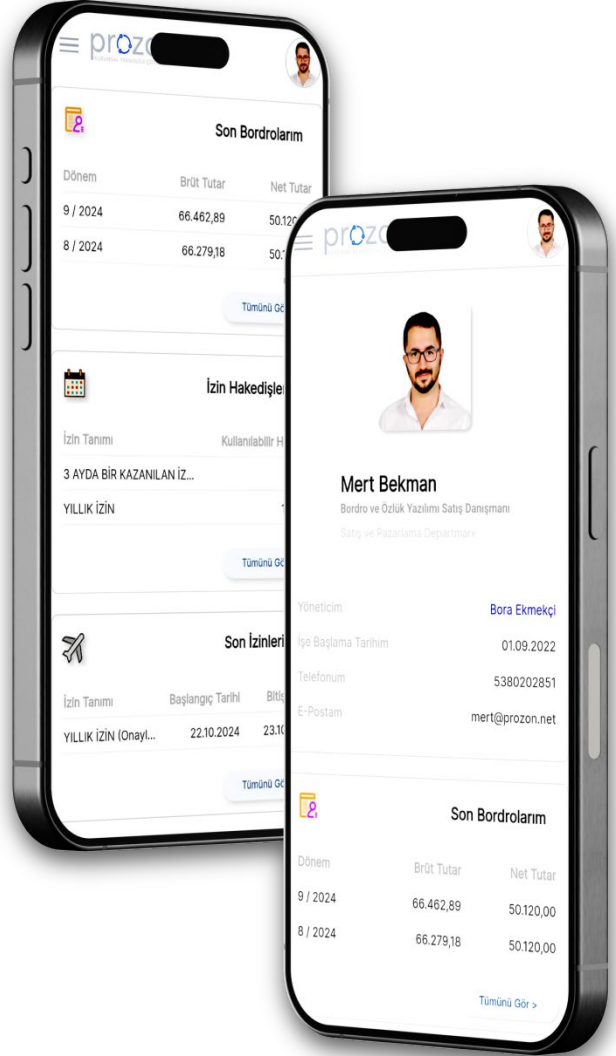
prozon
KURUMSAL TEKNOLOJİ

Son Bordrolarım

| Dönem | Brüt Tutar | Net Tutar |
|---|---|---|
| 9 / 2024 | 66.462,89 | 50.120 |
| 8 / 2024 | 66.279,18 | 50.1 |

Tümünü Gö

İzin Hakedişle

| İzin Tanımı | Kullanılabilir H |
|---|---|
| 3 AYDA BİR KAZANILAN İZ... | |
| YILLIK İZİN | 1 |

Tümünü Gör

Son İzinleri

| İzin Tanımı | Başlangıç Tarihi | Bitiş |
|---|---|---|
| YILLIK İZİN (Onayl... | 22.10.2024 | 23.10 |

Tümünü Gö

prozo

Mert Bekman
Bordro ve Özlük Yazılımı Satış Danışmanı
Satış ve Pazarlama Departmanı

Yöneticim Bora Ekmekçi
İşe Başlama Tarihim 01.09.2022
Telefonum 5380202851
E-Postam mert@prozon.net

Son Bordrolarım

| Dönem | Brüt Tutar | Net Tutar |
|---|---|---|
| 9 / 2024 | 66.462,89 | 50.120,00 |
| 8 / 2024 | 66.279,18 | 50.120,00 |

Tümünü Gör >